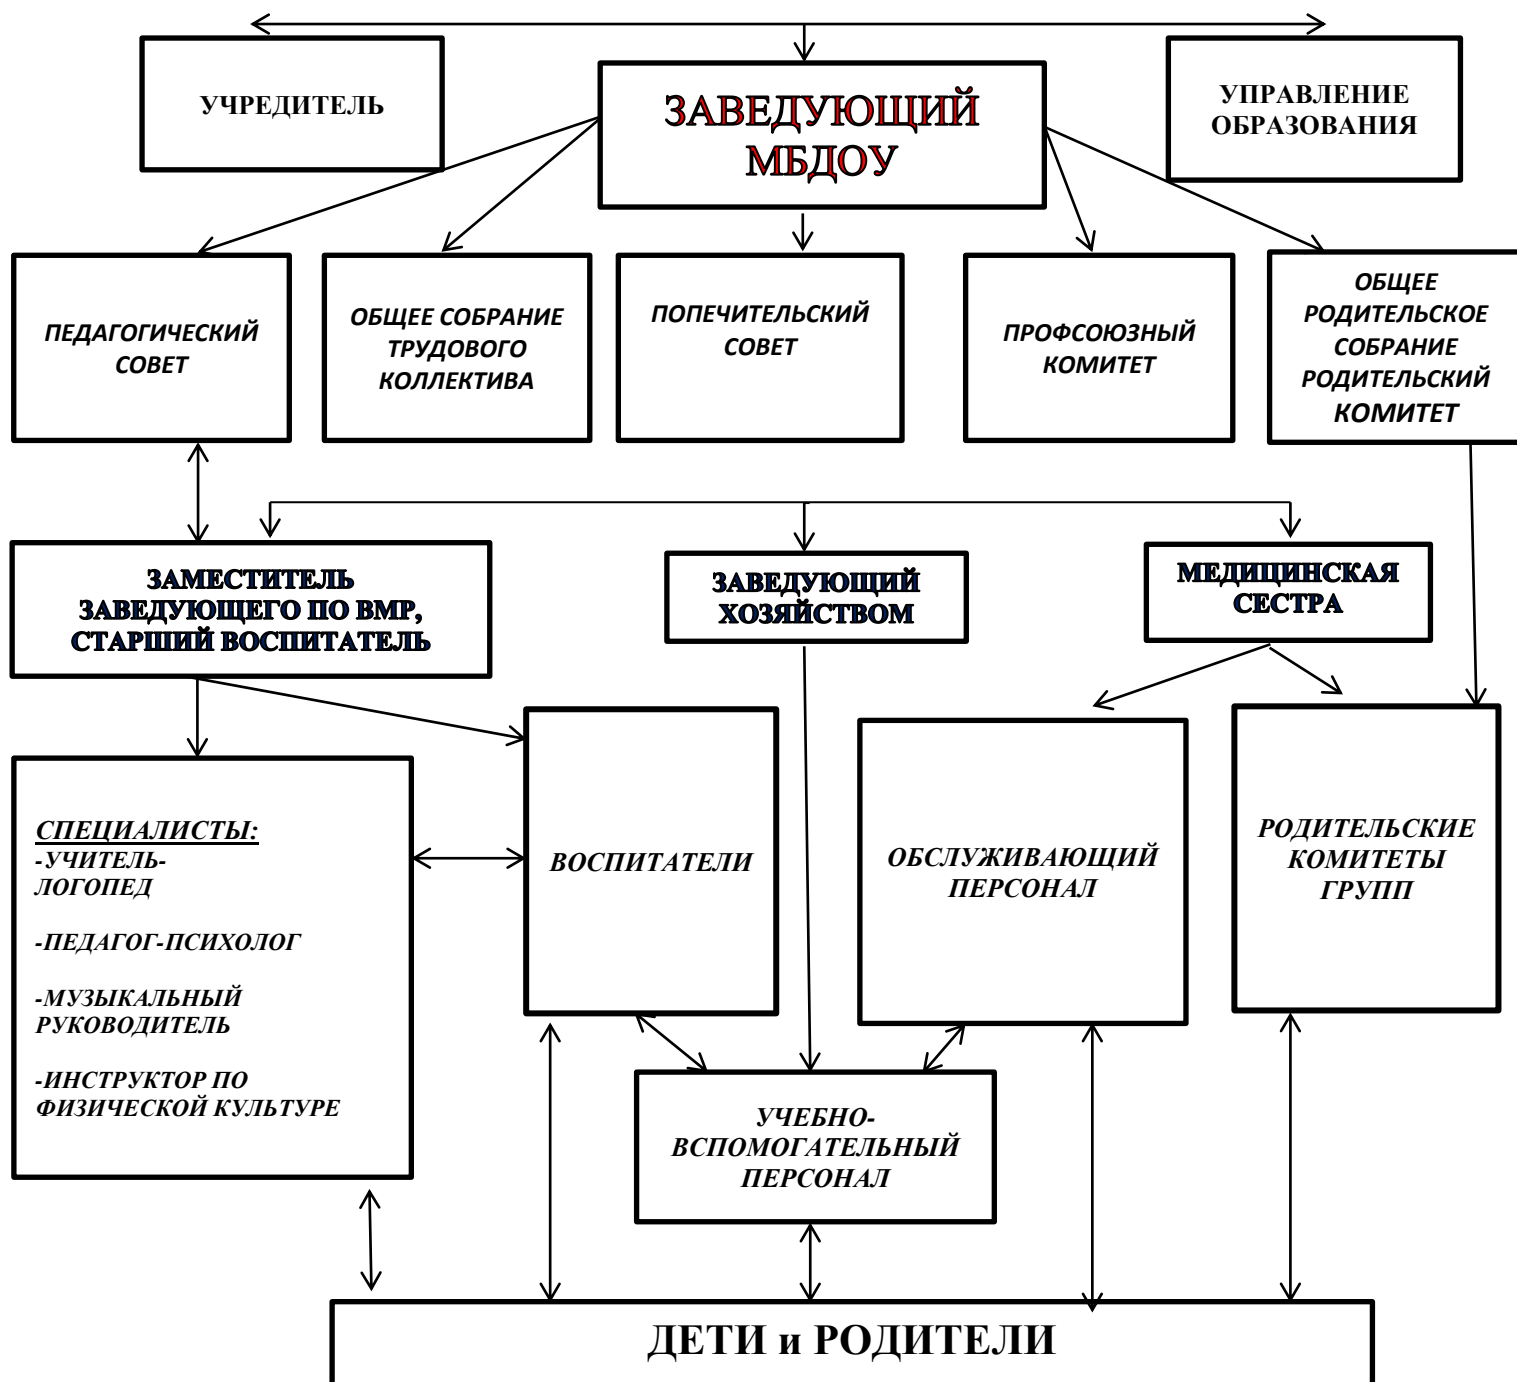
УЧРЕДИТЕЛЬ

ЗАВЕДУЮЩИЙ МБДОУ

УПРАВЛЕНИЕ ОБРАЗОВАНИЯ

ПЕДАГОГИЧЕСКИЙ СОВЕТ

ОБЩЕЕ СОБРАНИЕ ТРУДОВОГО КОЛЛЕКТИВА

ПОПЕЧИТЕЛЬСКИЙ СОВЕТ

ПРОФСОЮЗНЫЙ КОМИТЕТ

ОБЩЕЕ РОДИТЕЛЬСКОЕ СОБРАНИЕ РОДИТЕЛЬСКИЙ КОМИТЕТ

ЗАМЕСТИТЕЛЬ ЗАВЕДУЮЩЕГО ПО ВМР, СТАРШИЙ ВОСПИТАТЕЛЬ

ЗАВЕДУЮЩИЙ ХОЗЯЙСТВОМ

МЕДИЦИНСКАЯ СЕСТРА

СПЕЦИАЛИСТЫ:
-УЧИТЕЛЬ-ЛОГОПЕД

-ПЕДАГОГ-ПСИХОЛОГ

-МУЗЫКАЛЬНЫЙ РУКОВОДИТЕЛЬ

-ИНСТРУКТОР ПО ФИЗИЧЕСКОЙ КУЛЬТУРЕ

ВОСПИТАТЕЛИ

ОБСЛУЖИВАЮЩИЙ ПЕРСОНАЛ

РОДИТЕЛЬСКИЕ КОМИТЕТЫ ГРУПП

УЧЕБНО-ВСПОМОГАТЕЛЬНЫЙ ПЕРСОНАЛ

ДЕТИ и РОДИТЕЛИ